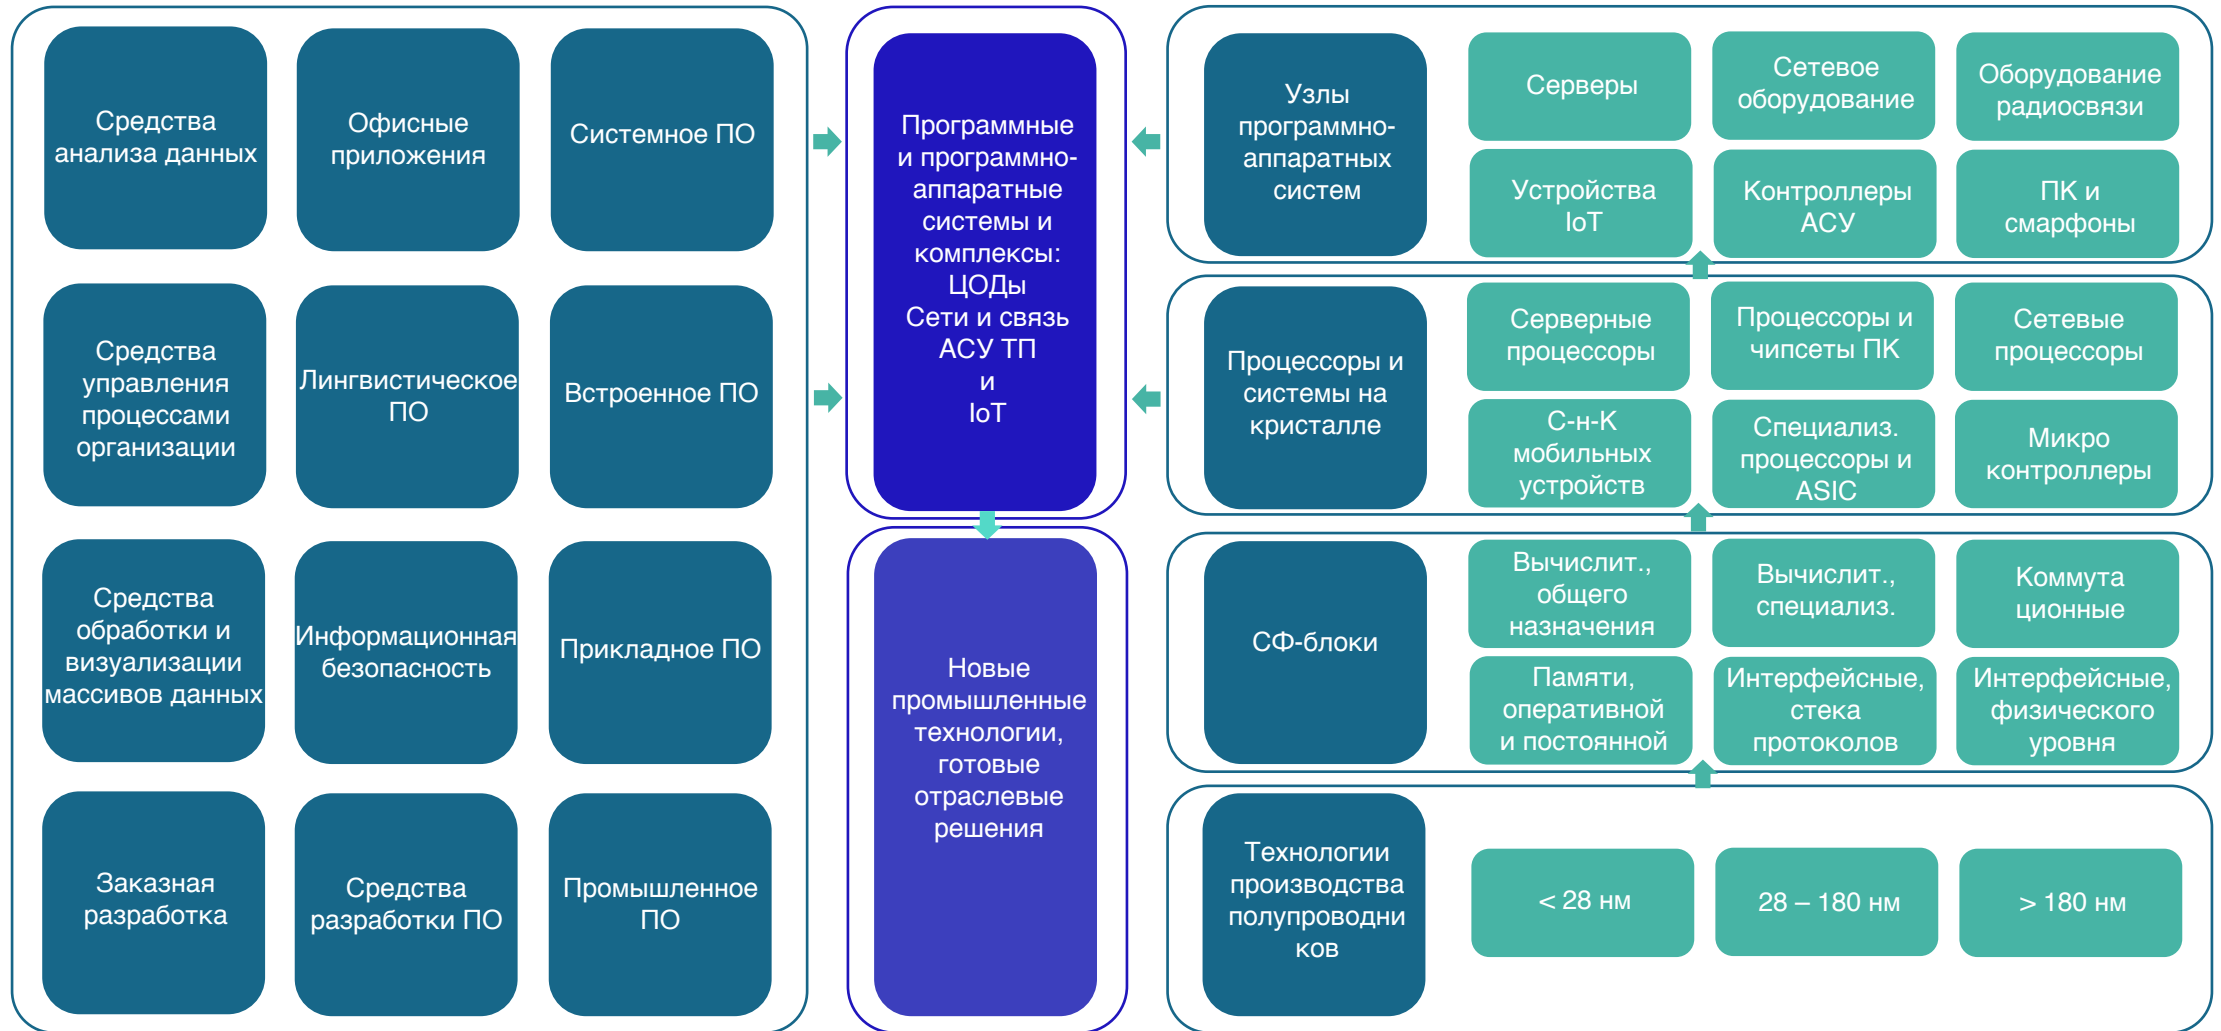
Средства анализа данных

Офисные приложения

Системное ПО

Средства управления процессами организации

Лингвистическое ПО

Встроенное ПО

Средства обработки и визуализации массивов данных

Информационная безопасность

Прикладное ПО

Заказная разработка

Средства разработки ПО

Промышленное ПО

Программные и программно-аппаратные системы и комплексы: ЦОДы Сети и связь АСУ ТП и IoT

Новые промышленные технологии, готовые отраслевые решения

Узлы программно-аппаратных систем

Серверы

Сетевое оборудование

Оборудование радиосвязи

Устройства IoT

Контроллеры АСУ

ПК и смарфоны

Процессоры и системы на кристалле

Серверные процессоры

Процессоры и чипсеты ПК

Сетевые процессоры

С-н-К мобильных устройств

Специализ. процессоры и ASIC

Микро контроллеры

СФ-блоки

Вычислит., общего назначения

Вычислит., специализ.

Коммута ционные

Памяти, оперативной и постоянной

Интерфейсные, стека протоколов

Интерфейсные, физического уровня

Технологии производства полупроводни ков

< 28 нм

28 – 180 нм

> 180 нм